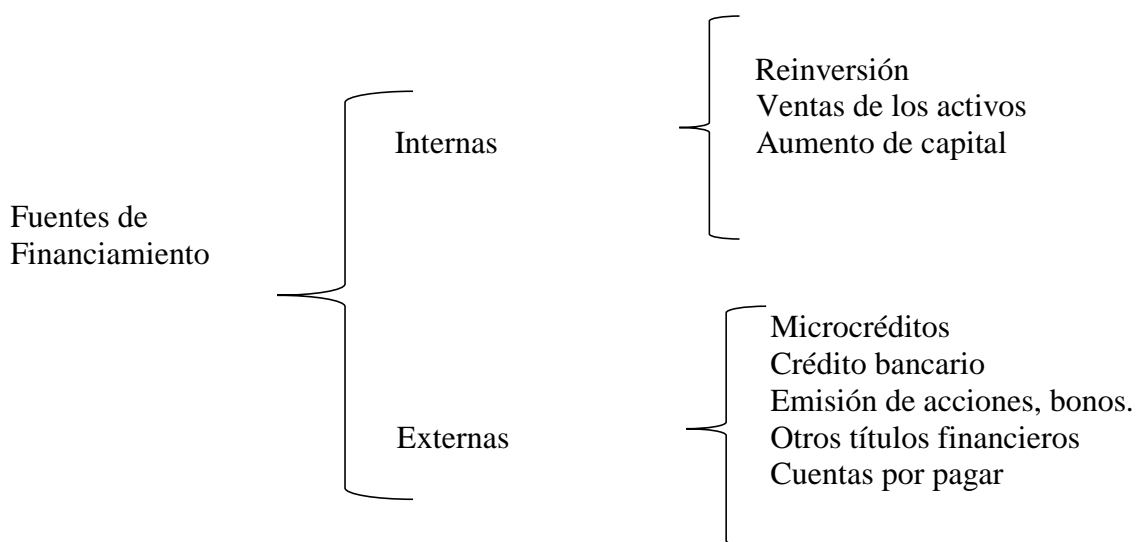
Fuentes de Financiamiento

Internas

Reinversión
Ventas de los activos
Aumento de capital

Externas

Microcréditos
Crédito bancario
Emisión de acciones, bonos.
Otros títulos financieros
Cuentas por pagar